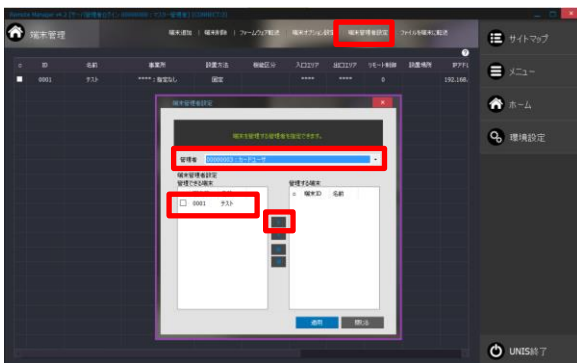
端末管理

端末追加 | 端末削除 | ファームウェア転送 | 端末オプション設定 | 端末管理者設定 | ファイルを端末に転送

| ID | 名前 | 事業所 | 設置方法 | 機能区分 | 入口エリア | 出口エリア | リモート制御 | 設置場所 | IPアドレス |
|---|---|---|---|---|---|---|---|---|---|
| 0001 | テスト | **** : 指定なし | 固定 | | **** | **** | 0 | | 192.168. |

端末管理者設定

端末を管理する管理者を指定できます。

管理者 00000003 : カードユーザ

端末管理者設定
管理できる端末

0001 テスト

管理する端末

端末ID 名前

適用 閉じる

サイトマップ

メニュー

ホーム

環境設定

UNIS終了